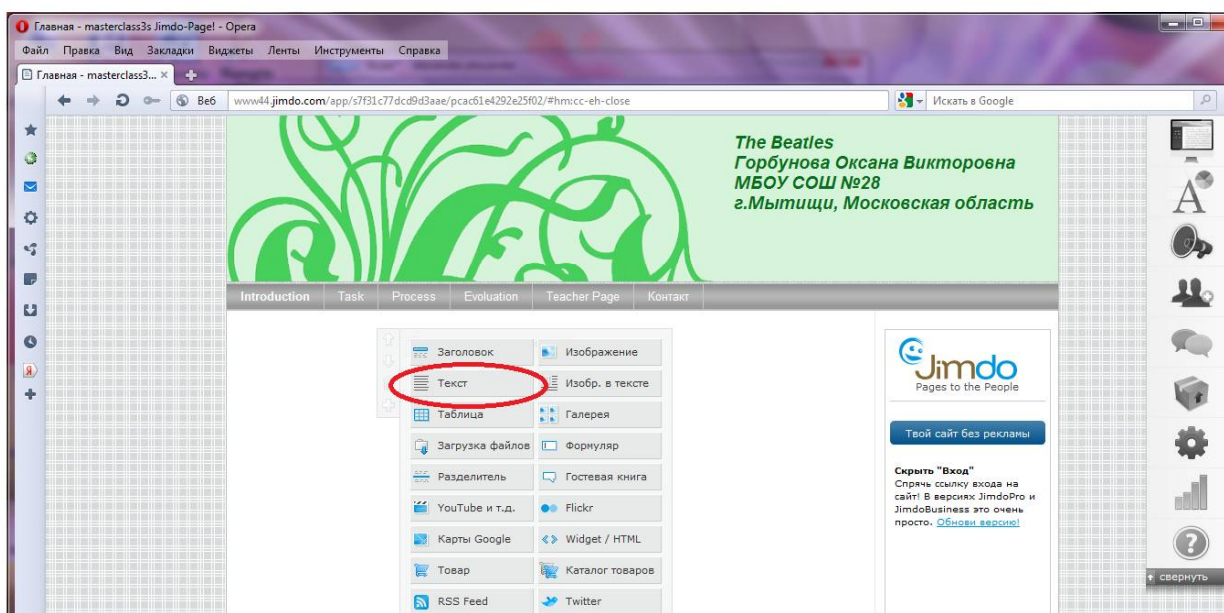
Главная - masterclass3s Jimdo-Page! - Opera

Файл Правка Вид Закладки Виджеты Ленты Инструменты Справка

Главная - masterclass3... ×

Веб www44.jimdo.com/app/s7f31c77dcd9d3aae/pcac61e4292e25f02/#hm:cc-eh-close

Искать в Google

The Beatles
Горбунова Оксана Викторовна
МБОУ СОШ №28
г.Мытищи, Московская область

Introduction Task Process Evoluation Teacher Page Контакт

Заголовок
Изображение
Текст
Изобр. в тексте
Таблица
Галерея
Загрузка файлов
Формуляр
Разделитель
Гостевая книга
YouTube и т.д.
Flickr
Карты Google
Widget / HTML
Товар
Каталог товаров
RSS Feed
Twitter

Jimdo
Pages to the People

Твой сайт без рекламы

Скрыть "Вход"
Спрячь ссылку входа на сайт! В версиях JimdoPro и JimdoBusiness это очень просто. Обнови версию!

свернуть